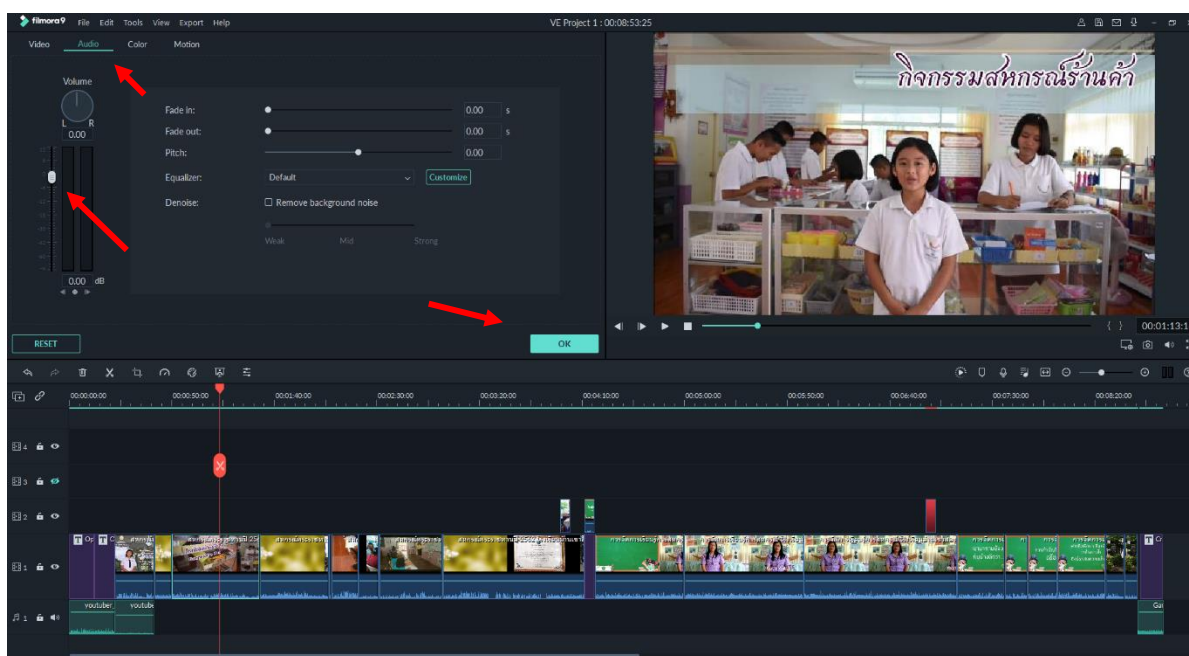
filmora9 File Edit Tools View Export Help

VE Project 1 : 00:08:53:25

Video Audio Color Motion

Volume

L R

0.00

0.00 dB

Fade in: 0.00 s

Fade out: 0.00 s

Pitch: 0.00

Equalizer: Default Customize

Denoise: Remove background noise

Weak Mid Strong

RESET

OK

กิจกรรมสหกรณ์ร้านค้า

00:01:13:1

00:00:00:00 00:00:50:00 00:01:40:00 00:02:30:00 00:03:20:00 00:04:10:00 00:05:00:00 00:05:50:00 00:06:40:00 00:07:30:00 00:08:20:00

4

3

2

1

1

youtube youtube

Ga